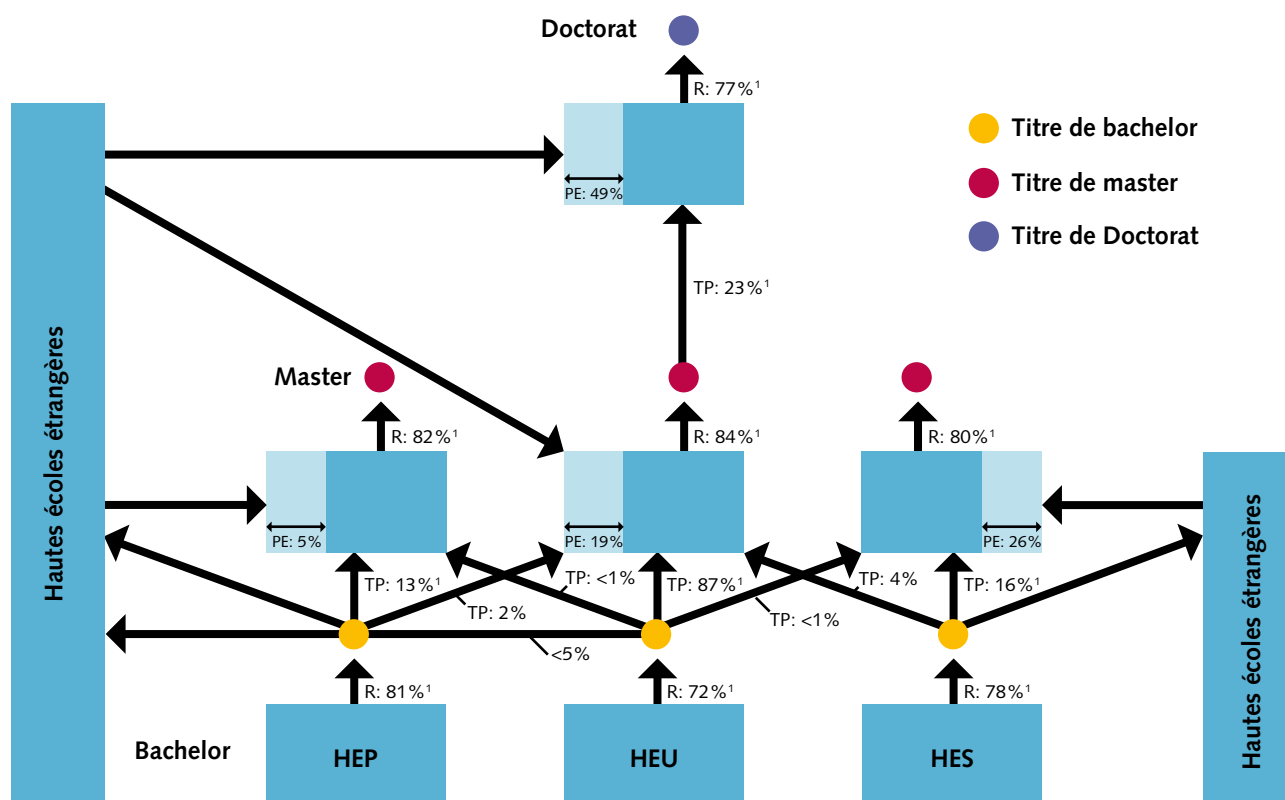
Doctorat

R: 77%¹

Titre de bachelor

Titre de master

Titre de Doctorat

PE: 49%

TP: 23%¹

Hautes écoles étrangères

Master

R: 82%¹

R: 84%¹

R: 80%¹

PE: 5%

PE: 19%

PE: 26%

TP: 13%¹

TP: <1%

TP: 87%¹

TP: 4%

TP: 16%¹

TP: 2%

TP: <1%

<5%

R: 81%¹

R: 72%¹

R: 78%¹

Bachelor

HEP

HEU

HES

Hautes écoles étrangères